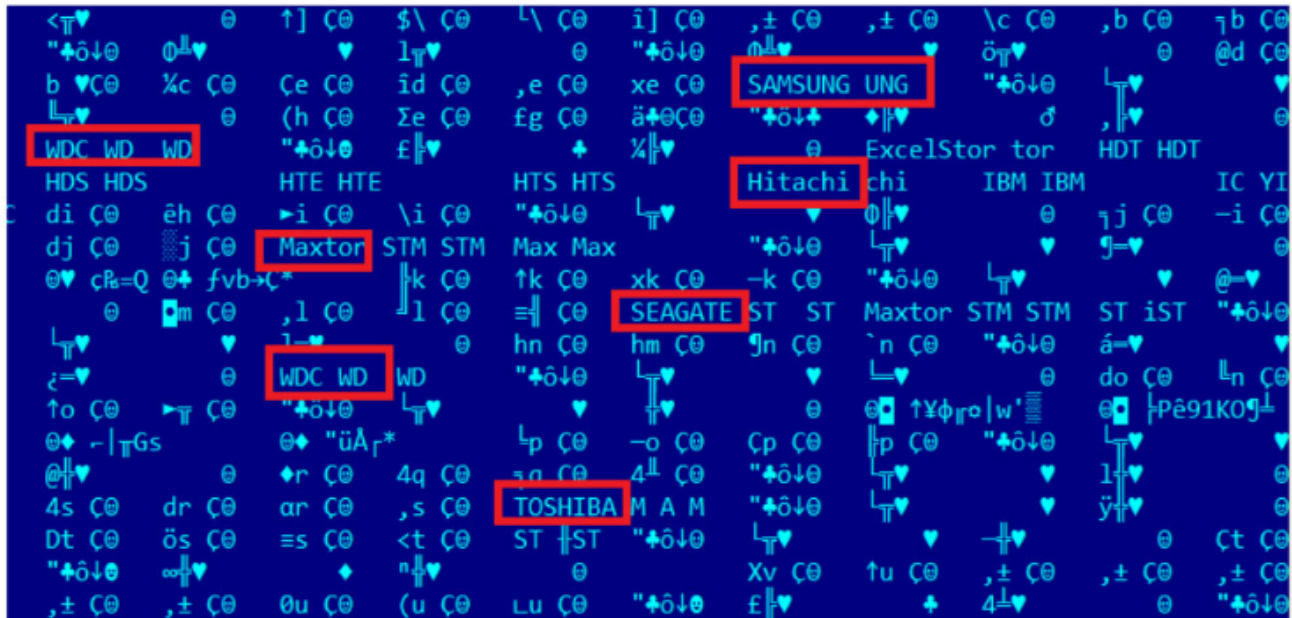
<╥♥ Θ ↑] ÇΘ $\ ÇΘ └\ ÇΘ î] ÇΘ ,± ÇΘ ,± ÇΘ \c ÇΘ ,b ÇΘ ¬b ÇΘ
"♣ô↓Θ Φ╜♥ ♥ 1╓♥ Θ "♣ô↓Θ Φ╜♥ ♥ ö╓♥ Θ @d ÇΘ
b ♥ÇΘ ¼c ÇΘ Çe ÇΘ îd ÇΘ ,e ÇΘ xe ÇΘ SAMSUNG UNG "♣ô↓Θ ╘╦♥ ♥
╘╦♥ Θ (h ÇΘ Σe ÇΘ £g ÇΘ ä♣ΘÇΘ "♣ô↓♣ ♦╟♥ ♂ ,╟♥ Θ
WDC WD WD "♣ô↓Θ £╟♥ ♣ ¼╟♥ Θ ExcelStor tor HDT HDT
HDS HDS HTE HTE HTS HTS Hitachi chi IBM IBM IC YI
di ÇΘ êh ÇΘ ►i ÇΘ \i ÇΘ "♣ô↓Θ ╘╦♥ ♥ Φ╟♥ Θ ¬j ÇΘ −i ÇΘ
dj ÇΘ ░j ÇΘ Maxtor STM STM Max Max "♣ô↓Θ ╘╦♥ ♥ ¶═♥ Θ
Θ♥ çP=Q Θ♣ ƒvb→Ç* ╟k ÇΘ ↑k ÇΘ xk ÇΘ −k ÇΘ "♣ô↓Θ ╘╦♥ ♥ @═♥
Θ ■m ÇΘ ,l ÇΘ ╜l ÇΘ ≡╣ ÇΘ SEAGATE ST ST Maxtor STM STM ST iST "♣ô↓Θ
╘╦♥ ♥ 1═♥ Θ hn ÇΘ hm ÇΘ ¶n ÇΘ `n ÇΘ "♣ô↓Θ á═♥ ♥
¿═♥ Θ WDC WD WD "♣ô↓Θ ╘╦♥ ♥ └─♥ Θ do ÇΘ ╙n ÇΘ
↑o ÇΘ ►╥ ÇΘ "♣ô↓Θ ╘╦♥ ♥ Θ Θ■ ↑¥φ╓○|w'▒ Θ■ ╞Pê91KO╜╛
Θ♦ ⌐|╥Gs Θ♦ "üÅ┌* ╙p ÇΘ −o ÇΘ Çp ÇΘ ╟p ÇΘ "♣ô↓Θ ╘╦♥
@╟♥ Θ ♦r ÇΘ 4q ÇΘ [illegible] ÇΘ 4╨ ÇΘ "♣ô↓Θ ╘╦♥ ♥ 1╦♥ Θ
4s ÇΘ dr ÇΘ αr ÇΘ ,s ÇΘ TOSHIBA M A M "♣ô↓Θ ╘╦♥ ♥ ÿ╬♥ Θ
Dt ÇΘ ös ÇΘ ≡s ÇΘ <t ÇΘ ST ╫ST "♣ô↓Θ ╘╦♥ ♥ ─╫♥ Θ Çt ÇΘ
"♣ô↓Θ ∞╟♥ ♦ ⁿ╬♥ Θ Xv ÇΘ ↑u ÇΘ ,± ÇΘ ,± ÇΘ ,± ÇΘ
,± ÇΘ ,± ÇΘ θu ÇΘ (u ÇΘ ∟u ÇΘ "♣ô↓Θ £╟♥ ♣ 4╧♥ Θ "♣ô↓Θ